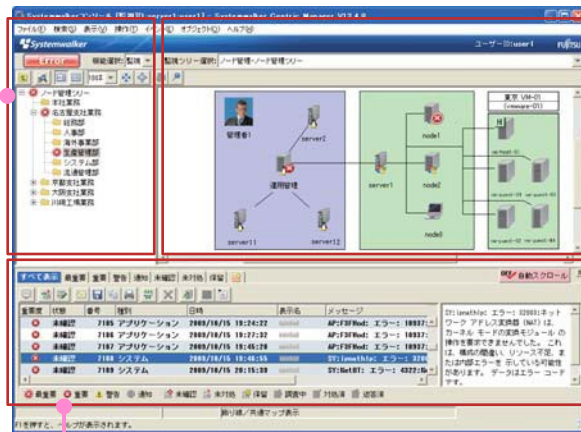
Systemwalkerコンソール [監視] - [server1 user1] - Systemwalker Centric Manager V13.4.0

ファイル(F) 検索(S) 表示(V) 操作(T) イベント(E) オブジェクト(O) ヘルプ(H)

Systemwalker

ユーザーID:user1

FUJITSU

Error

機能選択: 監視

監視ツリー選択: ノード管理ツリー

ノード管理ツリー
本社業務
名古屋支社業務
経理部
人事部
海外事業部
営業管理部
システム部
流通管理部
千葉支社業務
大阪支社業務
川崎工場業務

管理者1
server2
運用管理
server11
server12
server1
node1
node2
node3
東京 VM-01 (vmware-01)

すべて表示 最重要 重要 警告 通知 未確認 未対処 保留

自動スクロール

| 重要度 | 状態 | 番号 | 種別 | 日時 | 表示名 | メッセージ |
|---|---|---|---|---|---|---|
| | 未確認 | 7105 | アプリケーション | 2009/10/15 19:24:22 | | AP:F3FWed: エラー: 10937: |
| | 未確認 | 7106 | アプリケーション | 2009/10/15 19:25:11 | | AP:F3FWed: エラー: 10937: |
| | 未確認 | 7107 | アプリケーション | 2009/10/15 19:45:20 | | AP:F3FWed: エラー: 10937: |
| | 未確認 | 7108 | システム | 2009/10/15 19:46:55 | | SY:[mathlp: エラー: 3200 |
| | 未確認 | 7109 | システム | 2009/10/15 19:48:09 | | SY:NetBT: エラー: 4322:Ne |

SY:[mathlp: エラー: 32001:ネットワーク アドレス変換器 (NAT) は、カーネル モードの変換モジュール の操作を要求できませんでした。これは、構成の間違い、リソース不足、またはNAT エラーを 示している可能性があります。データはエラー コードです。

最重要 重要 警告 通知 未確認 未対処 保留 調査中 対処済 処置済

F1キーを押すと、ヘルプが表示されます。

絞り込み/共通マップ表示